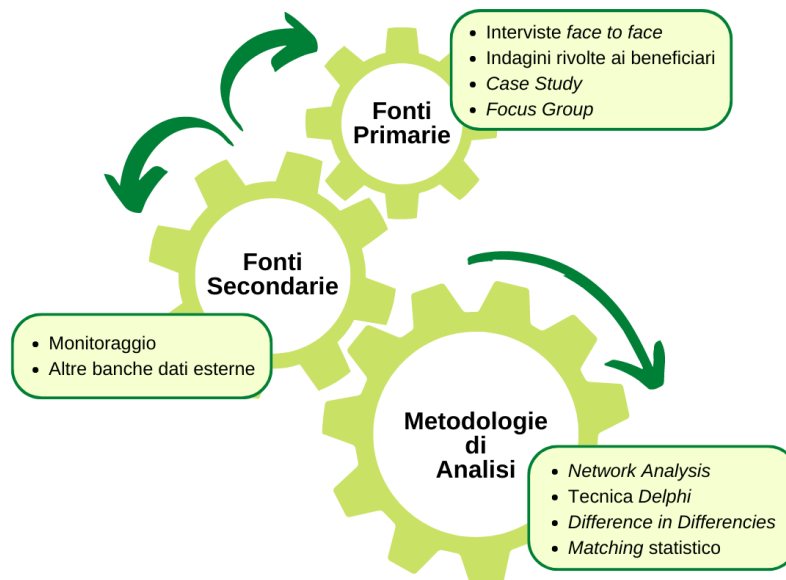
Fonti Primarie

- Interviste face to face
- Indagini rivolte ai beneficiari
- Case Study
- Focus Group

Fonti Secondarie

- Monitoraggio
- Altre banche dati esterne

Metodologie di Analisi

- Network Analysis
- Tecnica Delphi
- Difference in Differencies
- Matching statistico